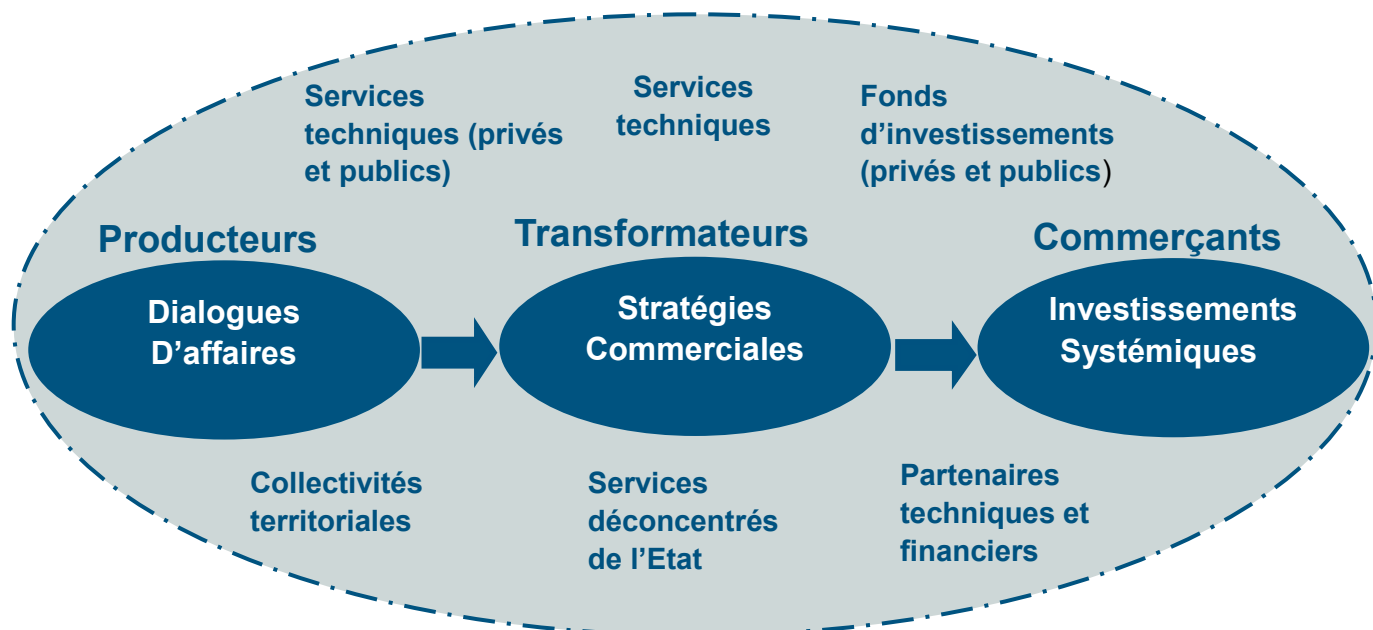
Services techniques (privés et publics)

Services techniques

Fonds d’investissements (privés et publics)

Producteurs

Transformateurs

Commerçants

Dialogues D’affaires

Stratégies Commerciales

Investissements Systémiques

Collectivités territoriales

Services déconcentrés de l’Etat

Partenaires techniques et financiers